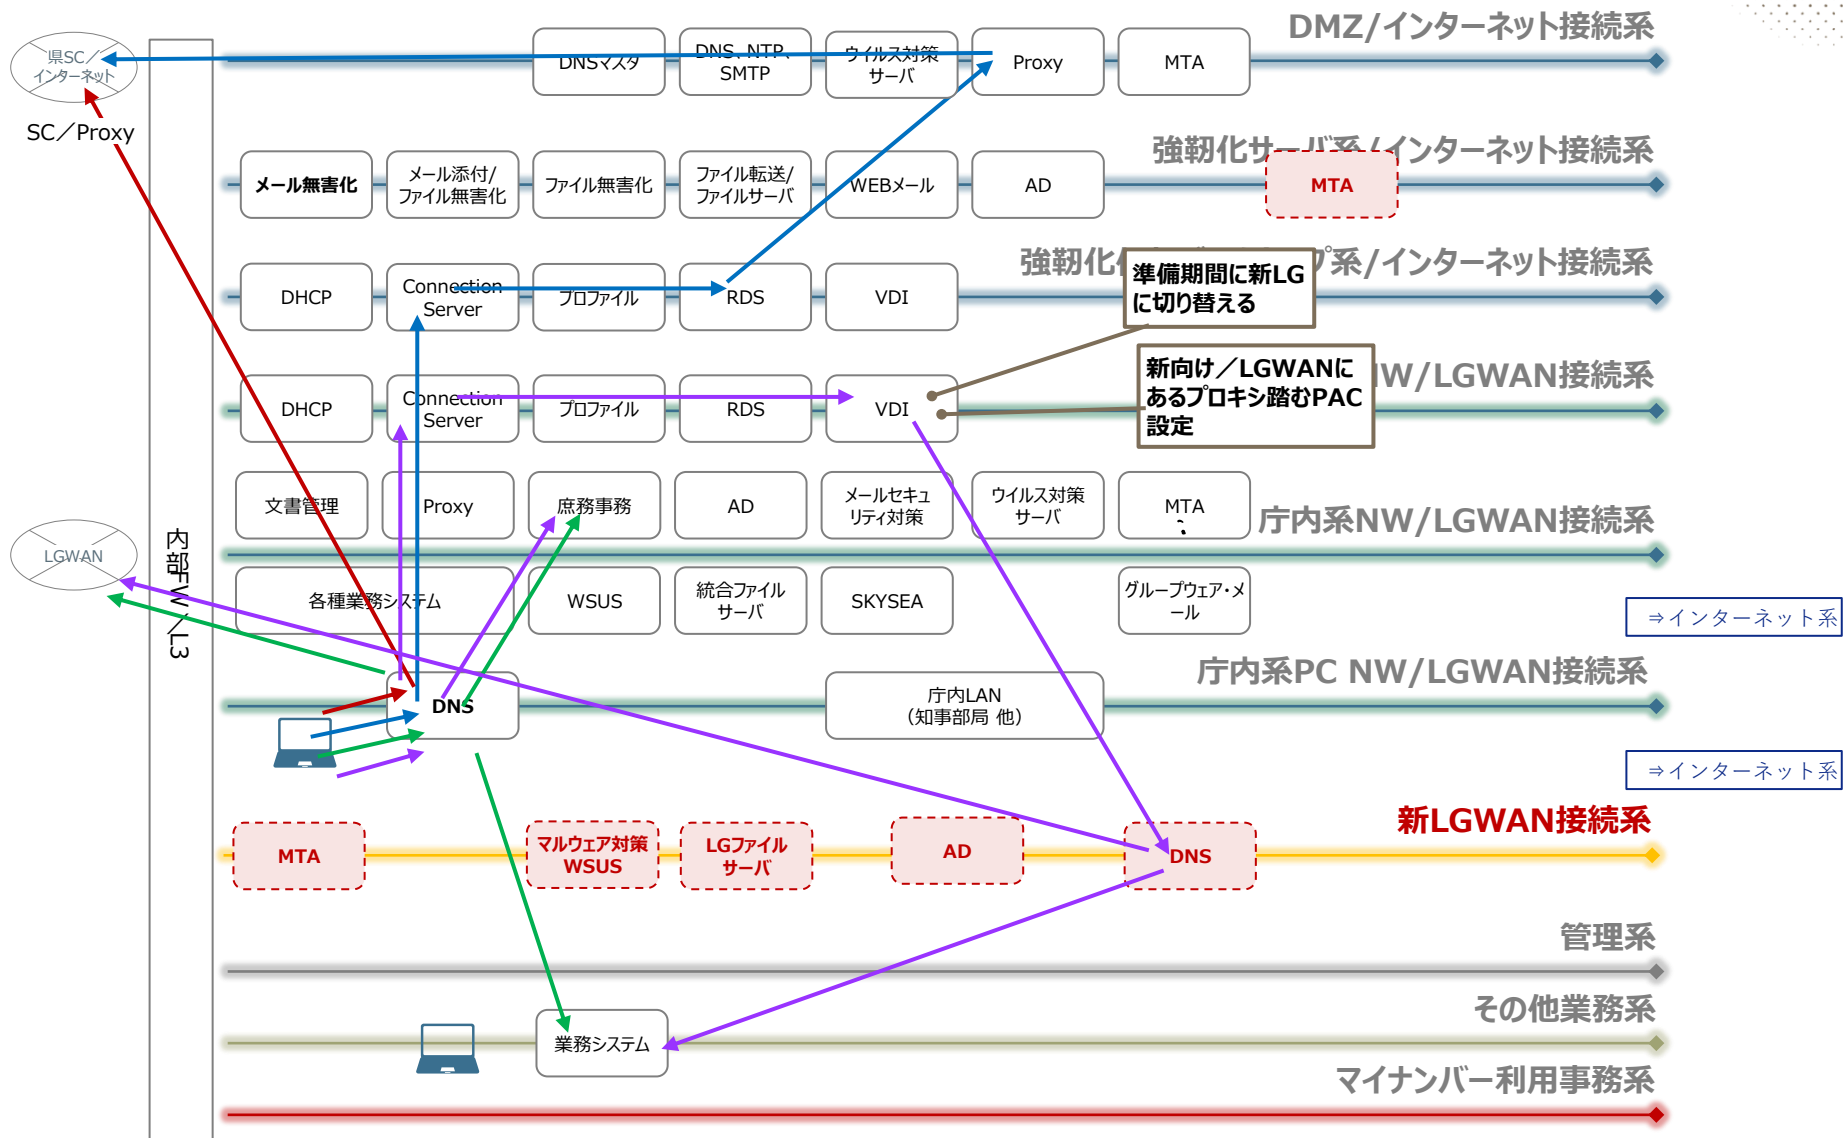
県SC／インターネット

SC／Proxy

DNSマスタ

DNS、NTP、SMTP

ウイルス対策サーバ

Proxy

MTA

DMZ/インターネット接続系

メール無害化

メール添付/ファイル無害化

ファイル無害化

ファイル転送/ファイルサーバ

WEBメール

AD

強靭化サーバ系/インターネット接続系

MTA

DHCP

Connection Server

プロファイル

RDS

VDI

強靭化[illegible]プ系/インターネット接続系

準備期間に新LGに切り替える

新向け／LGWANにあるプロキシ踏むPAC設定

DHCP

Connection Server

プロファイル

RDS

VDI

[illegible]W/LGWAN接続系

LGWAN

内部FW／L3

文書管理

Proxy

庶務事務

AD

メールセキュリティ対策

ウイルス対策サーバ

MTA

庁内系NW/LGWAN接続系

各種業務システム

WSUS

統合ファイルサーバ

SKYSEA

グループウェア･メール

⇒インターネット系

DNS

庁内LAN
(知事部局 他)

庁内系PC NW/LGWAN接続系

⇒インターネット系

MTA

マルウェア対策WSUS

LGファイルサーバ

AD

DNS

新LGWAN接続系

管理系

その他業務系

業務システム

マイナンバー利用事務系